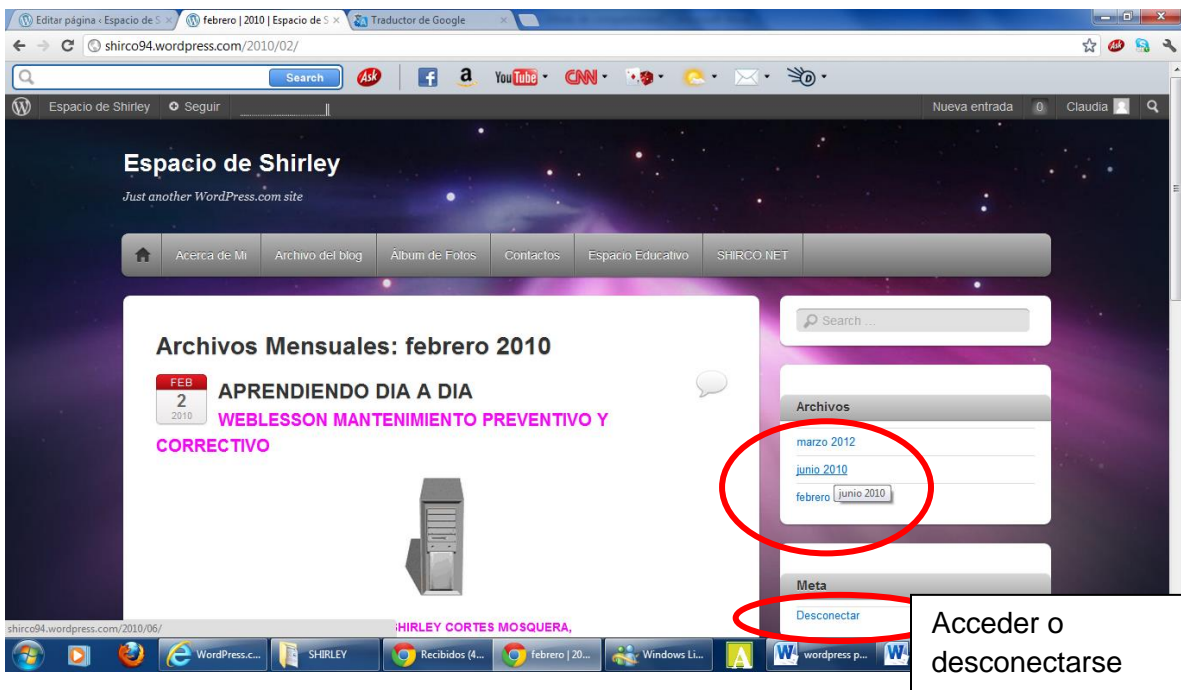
Editar página ‹ Espacio de S ×   febrero | 2010 | Espacio de S ×   Traductor de Google ×

shirco94.wordpress.com/2010/02/

Search

Espacio de Shirley   Seguir   Nueva entrada   0   Claudia

Espacio de Shirley

Just another WordPress.com site

Acerca de Mi   Archivo del blog   Álbum de Fotos   Contactos   Espacio Educativo   SHIRCO NET

Search ...

Archivos Mensuales: febrero 2010

FEB 2 2010

APRENDIENDO DIA A DIA

WEBLESSON MANTENIMIENTO PREVENTIVO Y CORRECTIVO

Archivos

marzo 2012

junio 2010

febrero junio 2010

Meta

Desconectar

Acceder o desconectarse

shirco94.wordpress.com/2010/06/

SHIRLEY CORTES MOSQUERA,

WordPress.c...   SHIRLEY   Recibidos (4...   febrero | 20...   Windows Li...   wordpress p...